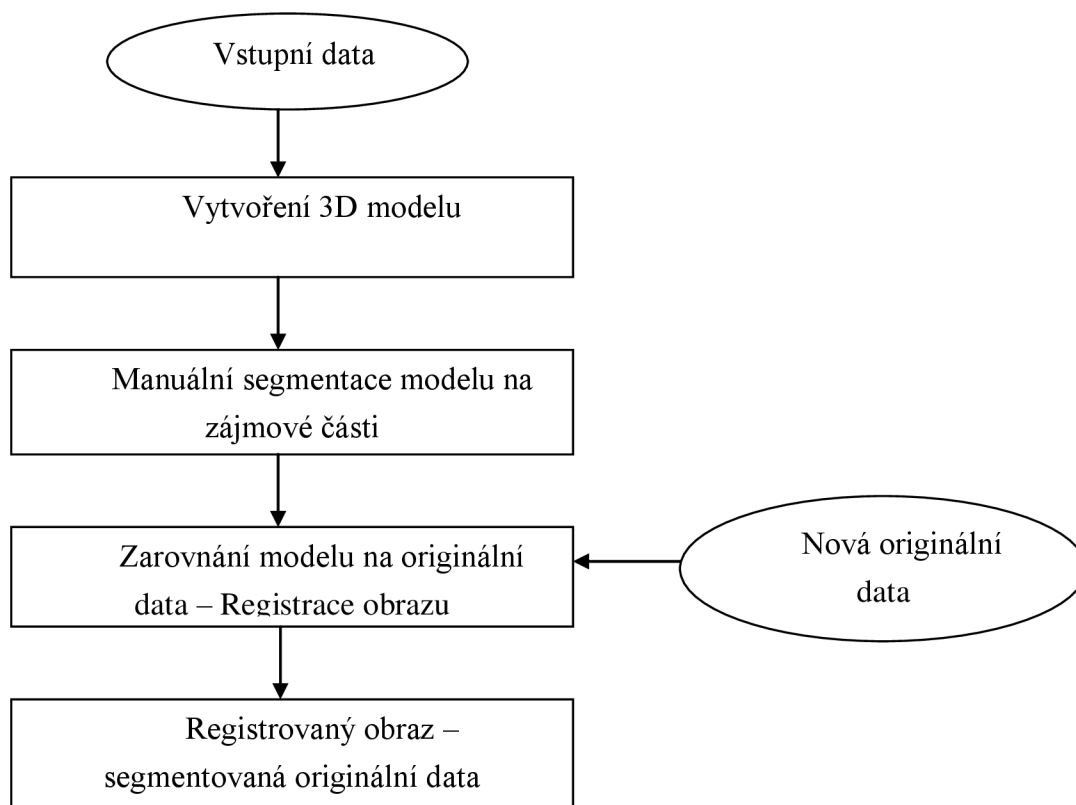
Vstupní data

Vytvoření 3D modelu

Manuální segmentace modelu na zájmové části

Zarovnání modelu na originální data – Registrace obrazu

Nová originální data

Registrovaný obraz – segmentovaná originální data